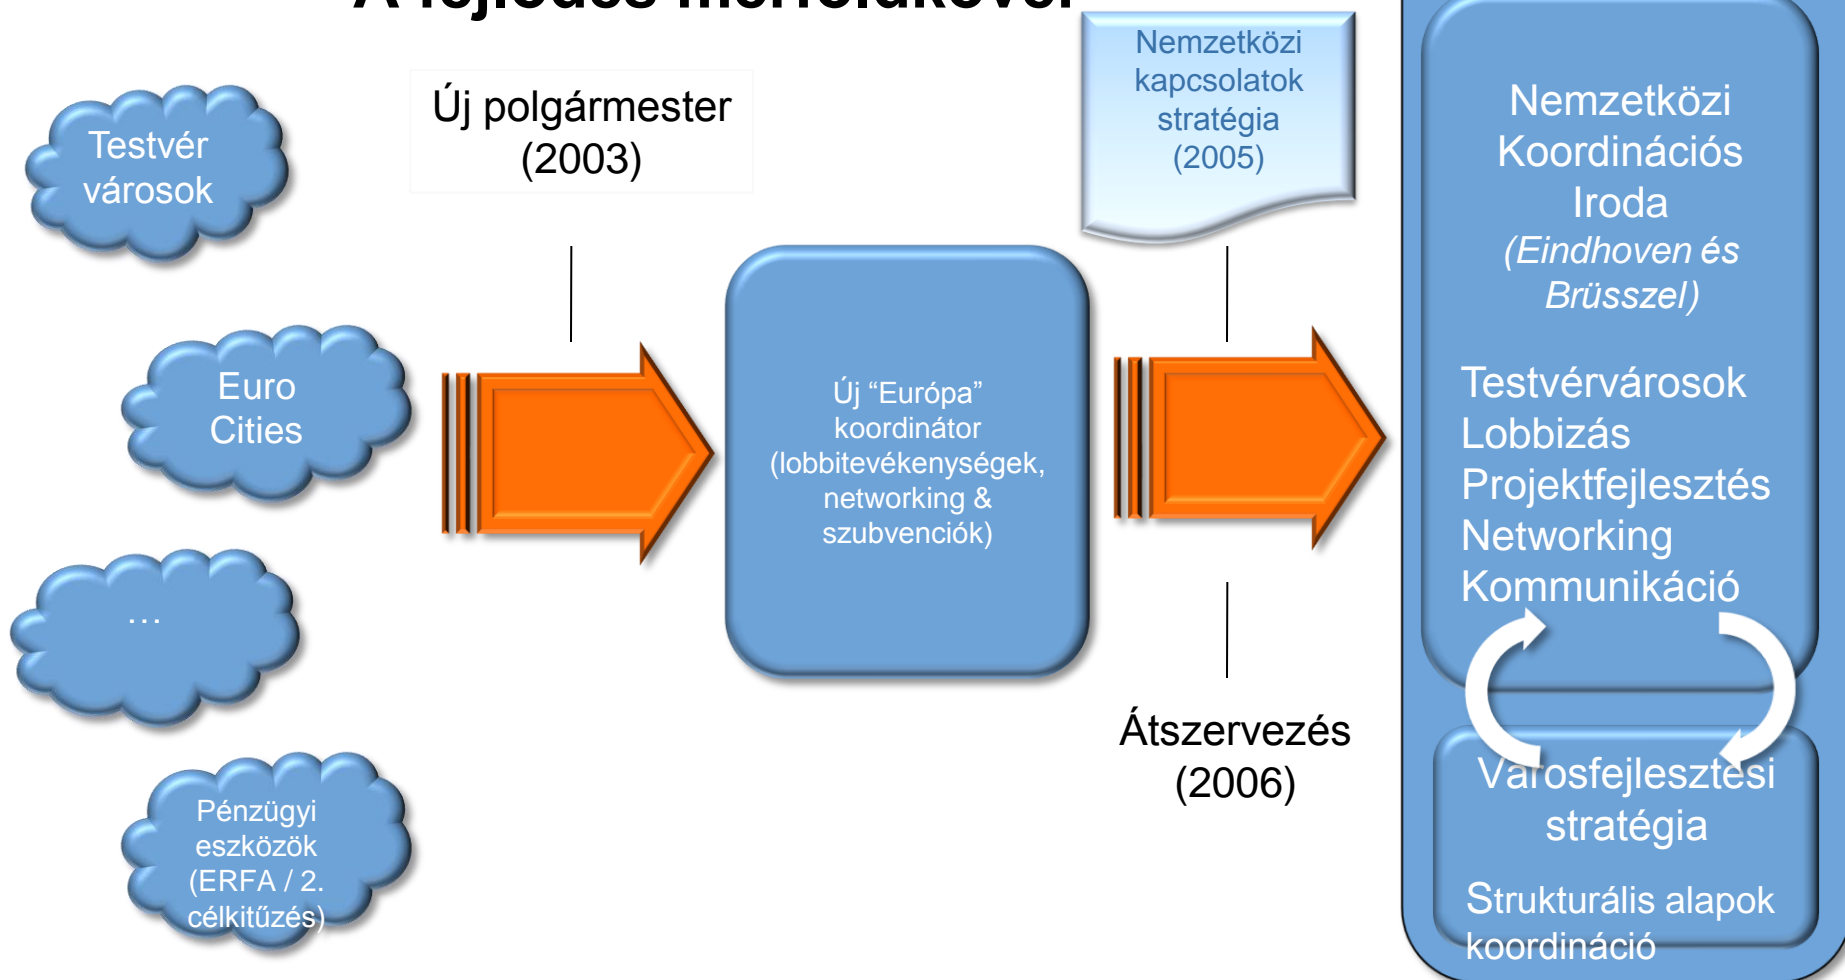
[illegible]

Testvér városok

Euro Cities

…

Pénzügyi eszközök (ERFA / 2. célkitűzés)

Új polgármester (2003)

Új “Európa” koordinátor (lobbitevékenységek, networking & szubvenciók)

Nemzetközi kapcsolatok stratégia (2005)

Átszervezés (2006)

Nemzetközi Koordinációs Iroda *(Eindhoven és Brüsszel)*

Testvérvárosok
Lobbizás
Projektfejlesztés
Networking
Kommunikáció

Városfejlesztési stratégia

Strukturális alapok koordináció